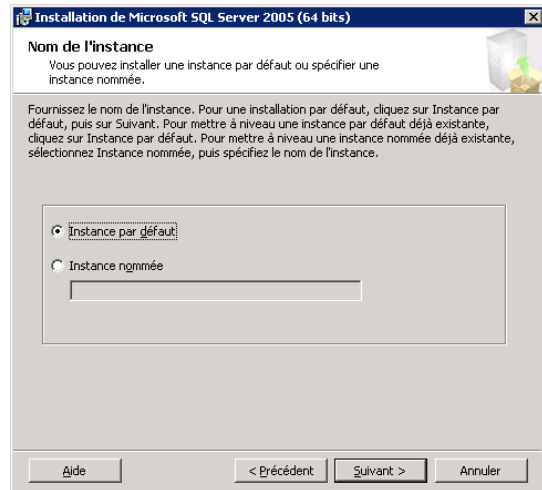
Installation de Microsoft SQL Server 2005 (64 bits)

Nom de l'instance
Vous pouvez installer une instance par défaut ou spécifier une instance nommée.

Fournissez le nom de l'instance. Pour une installation par défaut, cliquez sur Instance par défaut, puis sur Suivant. Pour mettre à niveau une instance par défaut déjà existante, cliquez sur Instance par défaut. Pour mettre à niveau une instance nommée déjà existante, sélectionnez Instance nommée, puis spécifiez le nom de l'instance.

Instance par défaut

Instance nommée

Aide
< Précédent
Suivant >
Annuler